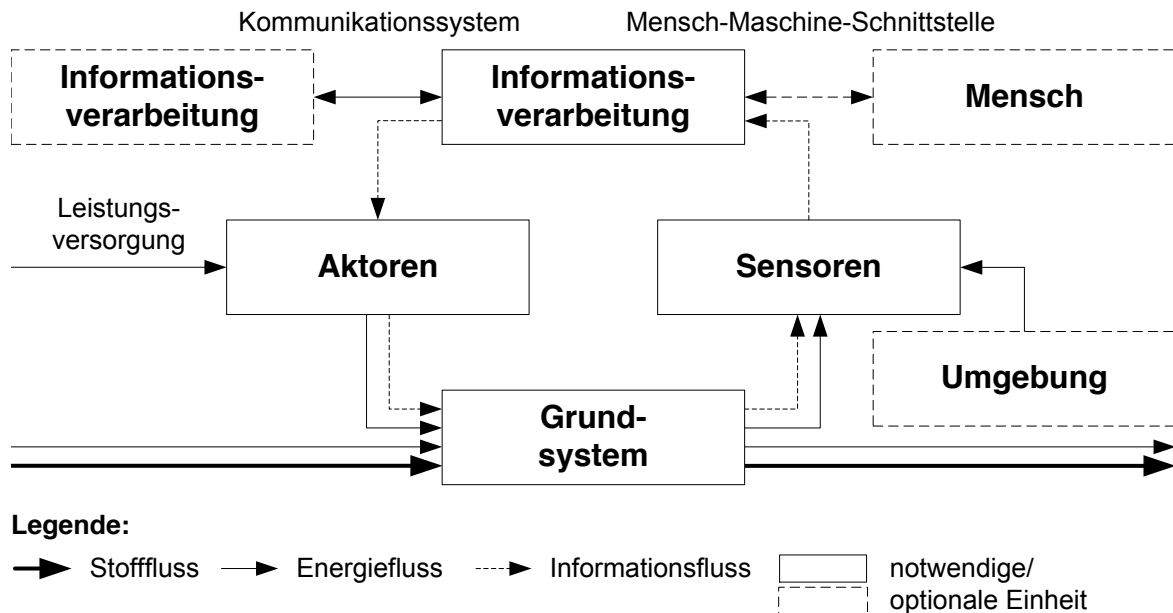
Kommunikationssystem

Mensch-Maschine-Schnittstelle

Informationsverarbeitung

Informationsverarbeitung

Mensch

Leistungsversorgung

Aktoren

Sensoren

Umgebung

Grundsystem

Legende:

Stofffluss

Energiefluss

Informationsfluss

notwendige/
optionale Einheit